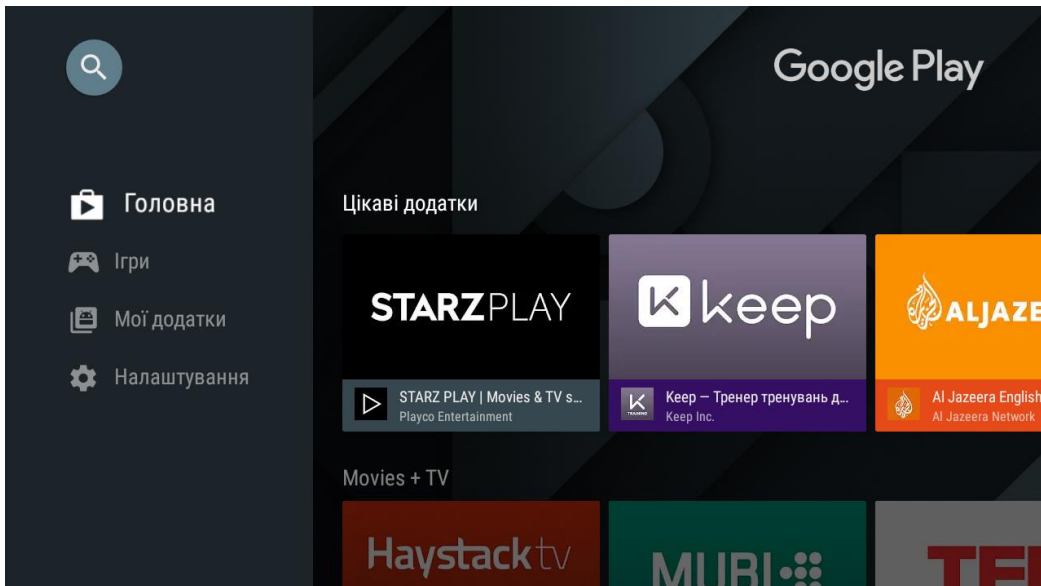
Google Play

Головна

Ігри

Мої додатки

Налаштування

Цікаві додатки

STARZPLAY

STARZ PLAY | Movies & TV s...
Playco Entertainment

keep

Keep — Тренер тренувань д...
Keep Inc.

ALJAZE

Al Jazeera English
Al Jazeera Network

Movies + TV

Haystack tv

MUBI

TE